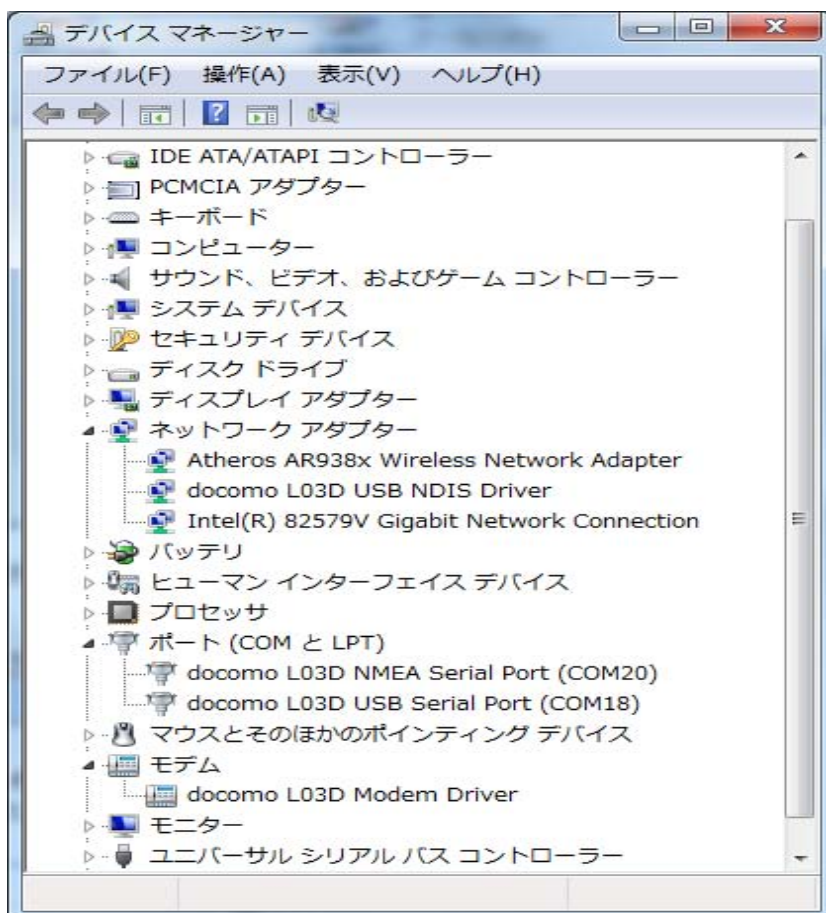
デバイス マネージャー

ファイル(F) 操作(A) 表示(V) ヘルプ(H)

IDE ATA/ATAPI コントローラー
PCMCIA アダプター
キーボード
コンピューター
サウンド、ビデオ、およびゲーム コントローラー
システム デバイス
セキュリティ デバイス
ディスク ドライブ
ディスプレイ アダプター
ネットワーク アダプター
Atheros AR938x Wireless Network Adapter
docomo L03D USB NDIS Driver
Intel(R) 82579V Gigabit Network Connection
バッテリ
ヒューマン インターフェイス デバイス
プロセッサ
ポート (COM と LPT)
docomo L03D NMEA Serial Port (COM20)
docomo L03D USB Serial Port (COM18)
マウスとそのほかのポインティング デバイス
モデム
docomo L03D Modem Driver
モニター
ユニバーサル シリアル バス コントローラー